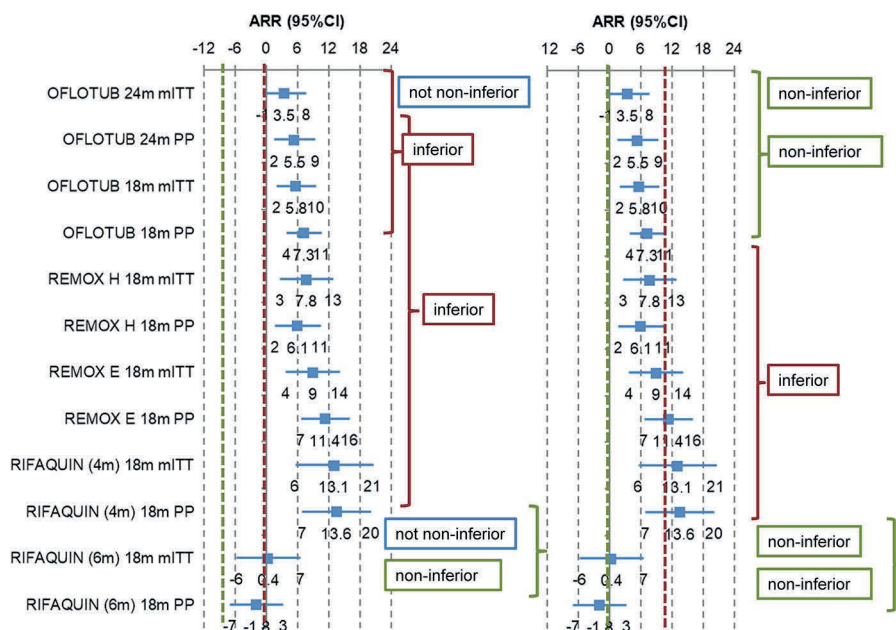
ARR (95%CI)

-12 -6 0 6 12 18 24

OFLOTUB 24m mITT
-1 3.5 8
OFLOTUB 24m PP
2 5.5 9
OFLOTUB 18m mITT
2 5.8 10
OFLOTUB 18m PP
4 7.3 11
REMOX H 18m mITT
3 7.8 13
REMOX H 18m PP
2 6.1 11
REMOX E 18m mITT
4 9 14
REMOX E 18m PP
7 11.4 16
RIFAQUIN (4m) 18m mITT
6 13.1 21
RIFAQUIN (4m) 18m PP
7 13.6 20
RIFAQUIN (6m) 18m mITT
-6 0.4 7
RIFAQUIN (6m) 18m PP
-7 -1.8 3

not non-inferior
inferior
inferior
not non-inferior
non-inferior

ARR (95%CI)

12 -6 0 6 12 18 24

-1 3.5 8
2 5.5 9
2 5.8 10
4 7.3 11
3 7.8 13
2 6.1 11
4 9 14
7 11.4 16
6 13.1 21
7 13.6 20
-6 0.4 7
-7 -1.8 3

non-inferior
non-inferior
inferior
non-inferior
non-inferior